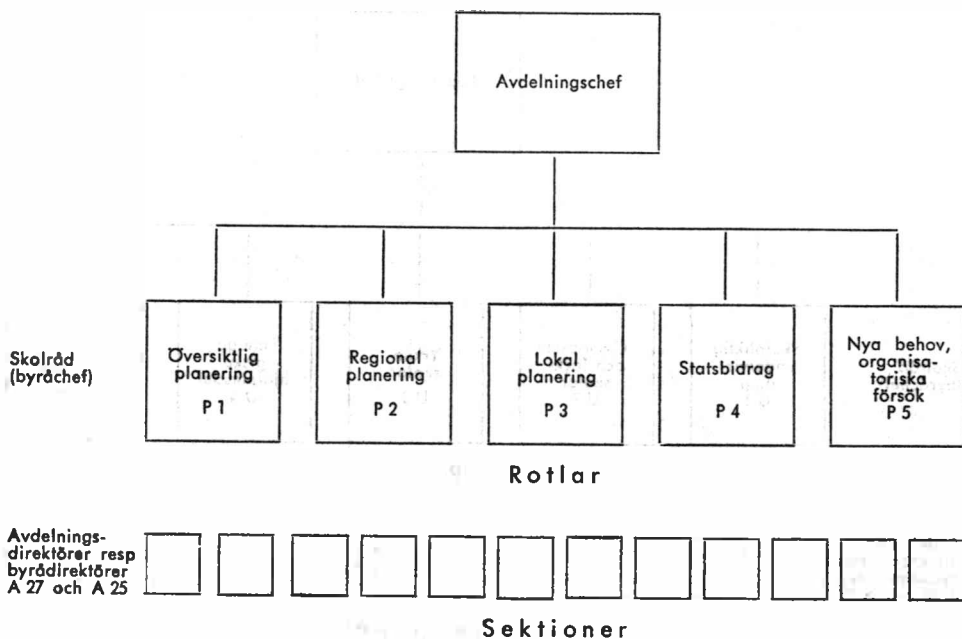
Avdelningschef

Skolråd (byråchef)

Översiktlig planering P 1

Regional planering P 2

Lokal planering P 3

Statsbidrag P 4

Nya behov, organisatoriska försök P 5

Rotlar

Avdelningsdirektörer resp byrådirektörer A 27 och A 25

Sektioner